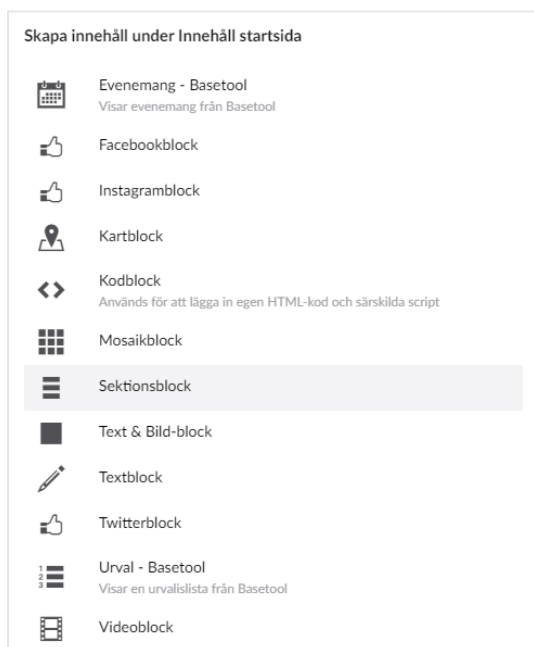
Skapa innehåll under Innehåll startsida

Evenemang - Basetool
Visar evenemang från Basetool

Facebookblock

Instagramblock

Kartblock

Kodblock
Används för att lägga in egen HTML-kod och särskilda script

Mosaikblock

Sektionsblock

Text & Bild-block

Textblock

Twitterblock

Urval - Basetool
Visar en urvalislista från Basetool

Videoblock